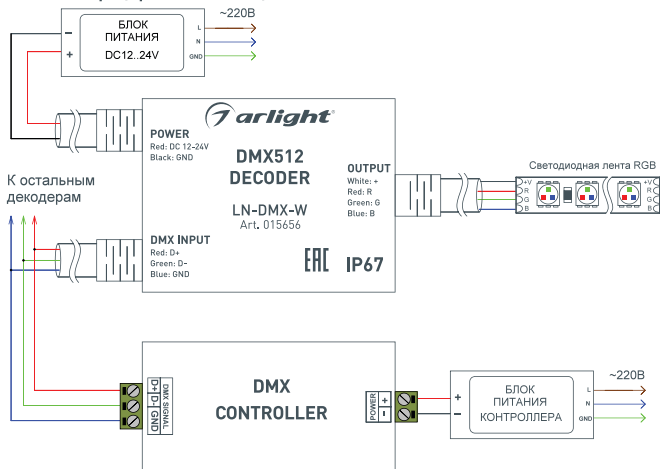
~220В

БЛОК ПИТАНИЯ DC12..24V

L
N
GND

-
+

arlight

POWER
Red: DC 12-24V
Black: GND

DMX512 DECODER

LN-DMX-W
Art. 015656

OUTPUT
White: +
Red: R
Green: G
Blue: B

Светодиодная лента RGB

+V
R
G
B

К остальным декодерам

DMX INPUT
Red: D+
Green: D-
Blue: GND

EAC

IP67

DMX CONTROLLER

D+
D-
GND
DMX SIGNAL

POWER
+
-

~220В

БЛОК ПИТАНИЯ КОНТРОЛЛЕРА

L
N
GND